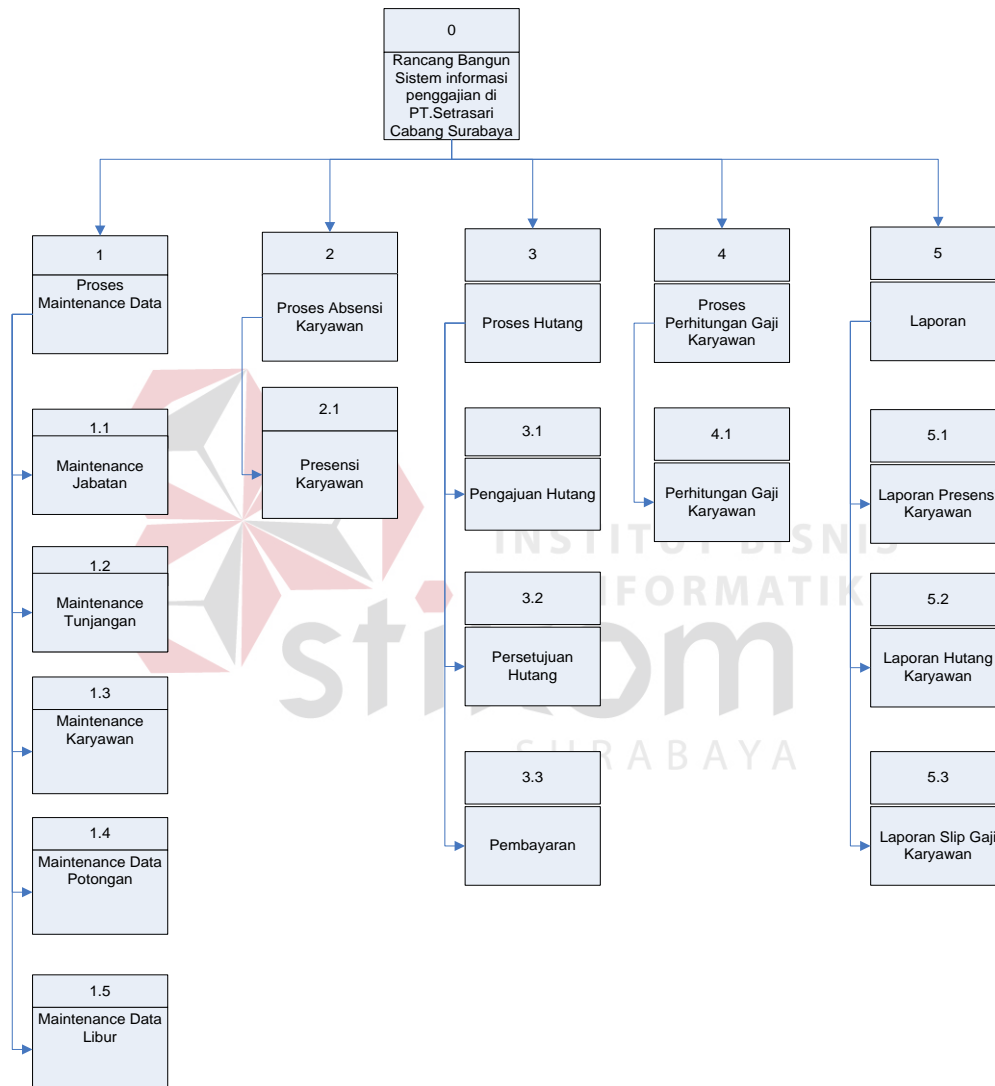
0
Rancang Bangun Sistem informasi penggajian di PT.Setrasari Cabang Surabaya

1
Proses Maintenance Data

1.1
Maintenance Jabatan

1.2
Maintenance Tunjangan

1.3
Maintenance Karyawan

1.4
Maintenance Data Potongan

1.5
Maintenance Data Libur

2
Proses Absensi Karyawan

2.1
Presensi Karyawan

3
Proses Hutang

3.1
Pengajuan Hutang

3.2
Persetujuan Hutang

3.3
Pembayaran

4
Proses Perhitungan Gaji Karyawan

4.1
Perhitungan Gaji Karyawan

5
Laporan

5.1
Laporan Presensi Karyawan

5.2
Laporan Hutang Karyawan

5.3
Laporan Slip Gaji Karyawan

INSTITUT BISNIS DAN INFORMATIKA
stikom
SURABAYA